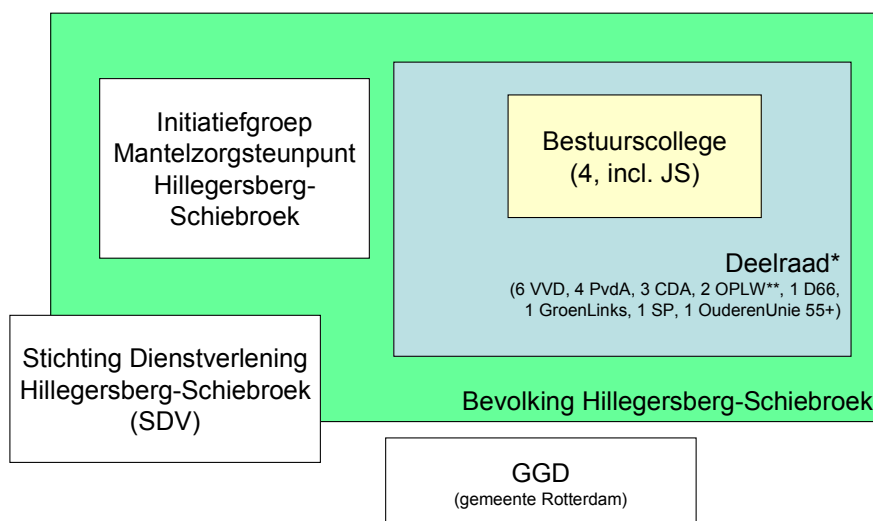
Initiatiefgroep Mantelzorgsteunpunt Hillegersberg-Schiebroek

Bestuurscollege (4, incl. JS)

Deelraad*
(6 VVD, 4 PvdA, 3 CDA, 2 OPLW**, 1 D66, 1 GroenLinks, 1 SP, 1 OuderenUnie 55+)

Stichting Dienstverlening Hillegersberg-Schiebroek (SDV)

Bevolking Hillegersberg-Schiebroek

GGD
(gemeente Rotterdam)